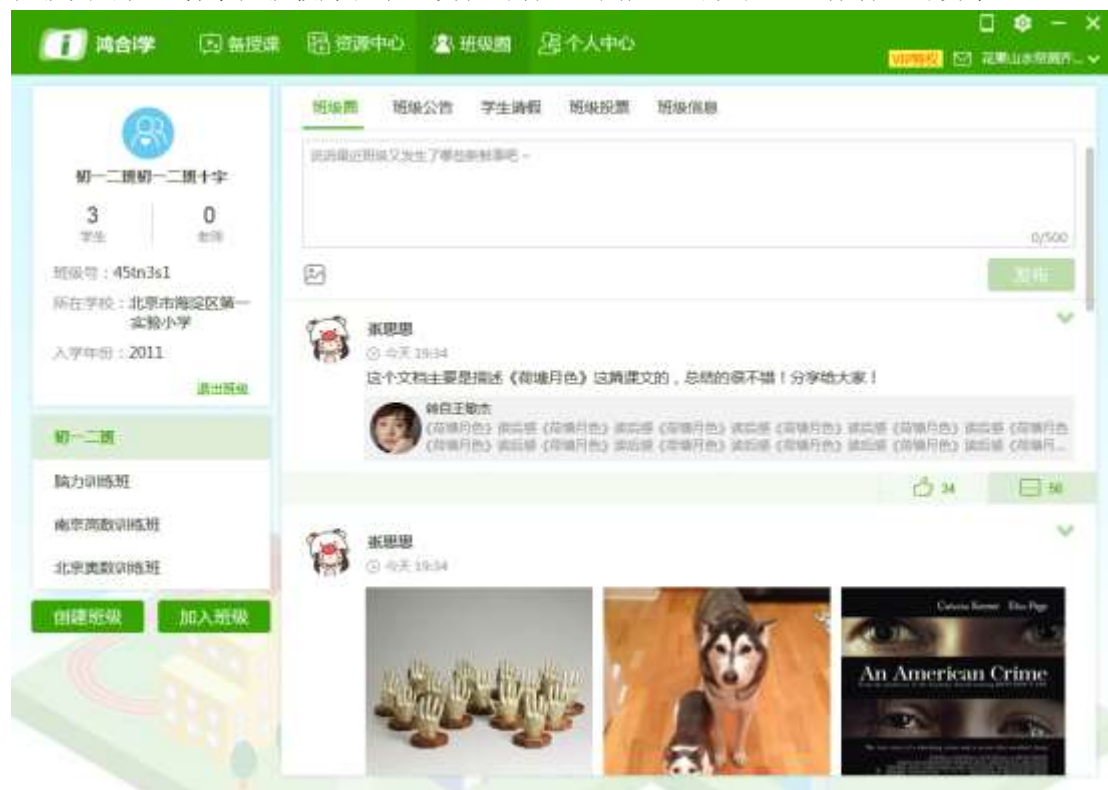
鸿合i学 备授课 资源中心 班级圈 个人中心

VIP特权 花果山水帘洞齐...

初一二班初一二班十字
3 学生
0 老师
班级号：45tn3s1
所在学校：北京市海淀区第一实验小学
入学年份：2011
退出班级

初一二班
脑力训练班
南京高数训练班
北京奥数训练班

创建班级 加入班级

班级圈 班级公告 学生请假 班级投票 班级信息

说说最近班级又发生了哪些新鲜事吧~
0/500
发布

张思思
今天 19:34
这个文档主要是描述《荷塘月色》这篇课文的，总结的很不错！分享给大家！
转自王勤杰
《荷塘月色》读后感《荷塘月色》读后感《荷塘月色》读后感《荷塘月色》读后感《荷塘月色》读后感《荷塘月色》读后感《荷塘月色》读后感《荷塘月色》读后感《荷塘月色》读后感《荷塘月色》读后感《荷塘月...
34
56

张思思
今天 19:34

Catherine Keener Ellen Page
An American Crime
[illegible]